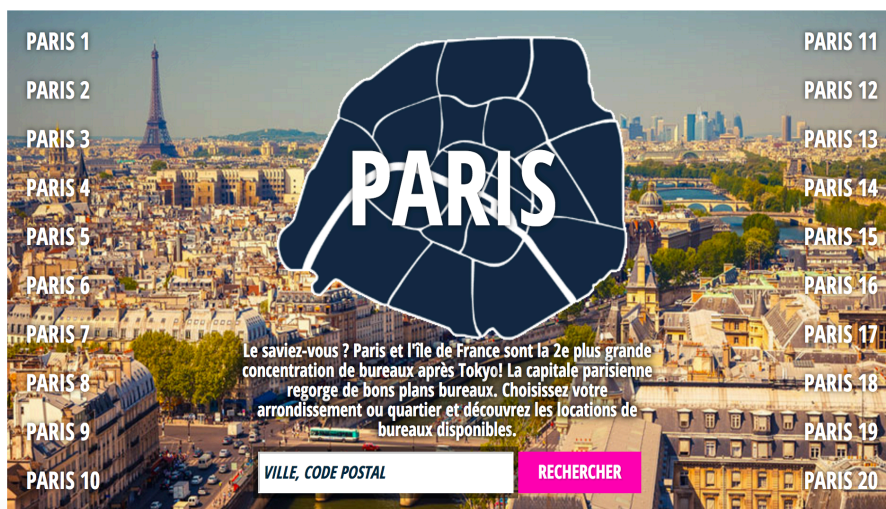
PARIS 1
PARIS 2
PARIS 3
PARIS 4
PARIS 5
PARIS 6
PARIS 7
PARIS 8
PARIS 9
PARIS 10

PARIS

Le saviez-vous ? Paris et l'île de France sont la 2e plus grande concentration de bureaux après Tokyo! La capitale parisienne regorge de bons plans bureaux. Choisissez votre arrondissement ou quartier et découvrez les locations de bureaux disponibles.

VILLE, CODE POSTAL
RECHERCHER

PARIS 11
PARIS 12
PARIS 13
PARIS 14
PARIS 15
PARIS 16
PARIS 17
PARIS 18
PARIS 19
PARIS 20